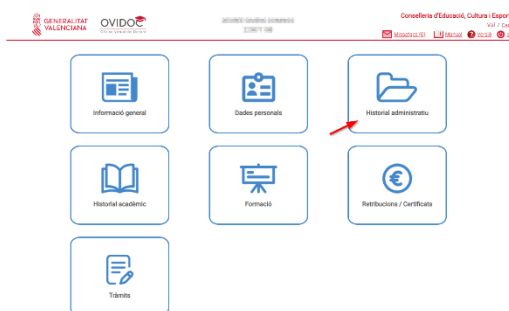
GENERALITAT VALENCIANA

OVIDOC
Oficina Virtual del Docent

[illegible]
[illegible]

Conselleria d'Educació, Cultura i Espor
Val / Cas

Missatges (0) Manual Inicili

Informació general

Dades personals

Historial administratiu

Historial acadèmic

Formació

Retribucions / Certificats

Tràmits